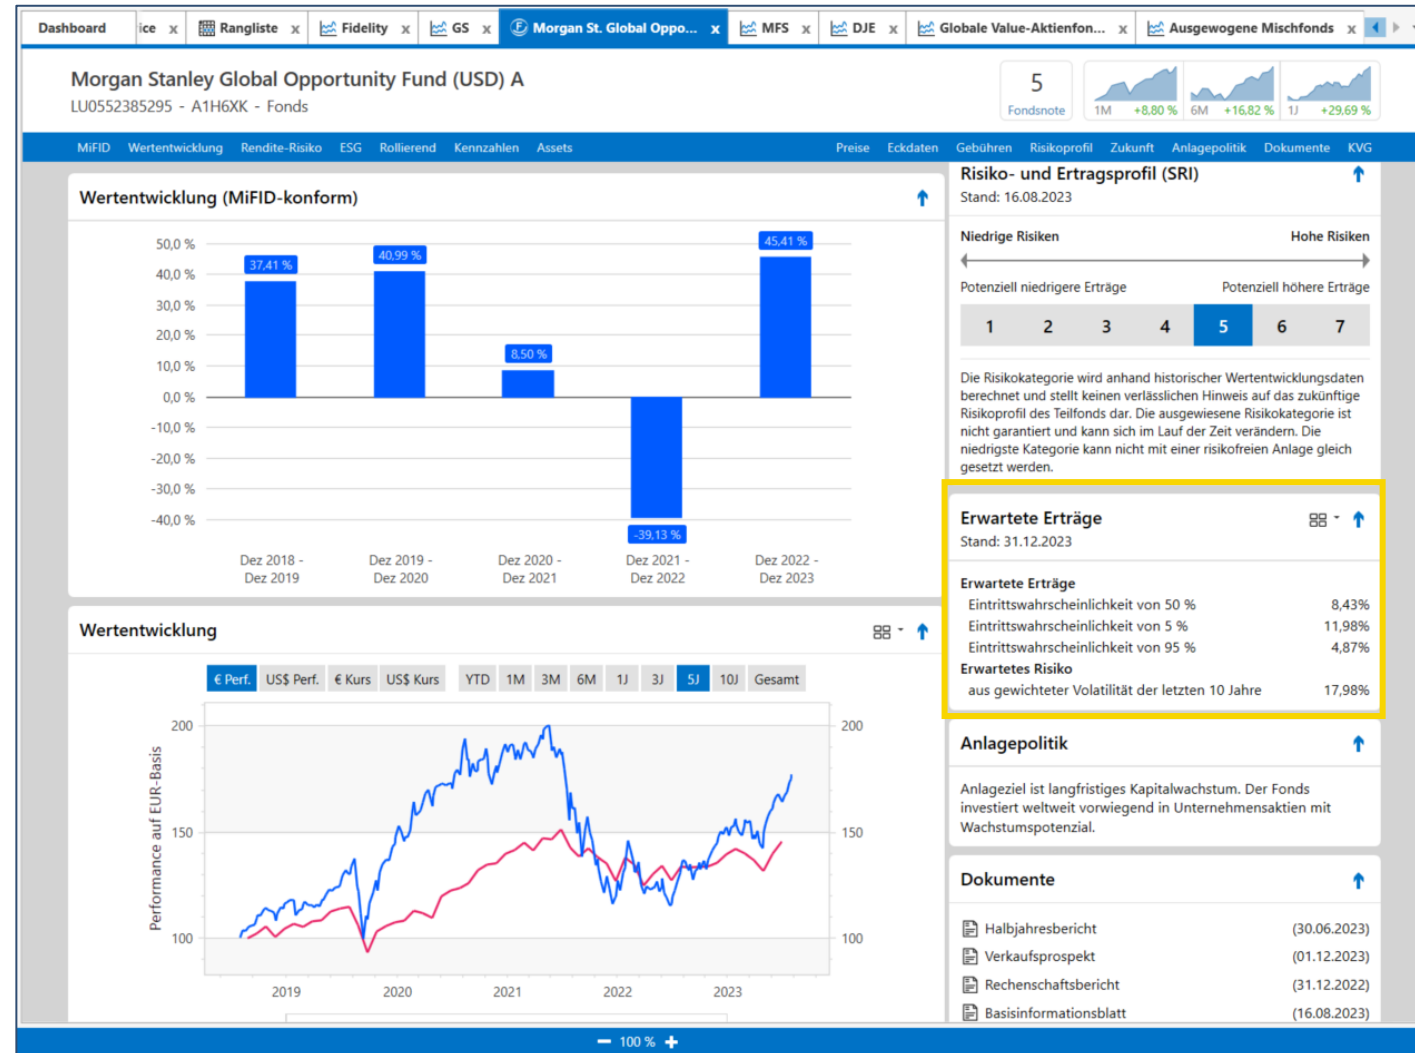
Dashboard | ice x | Rangliste x | Fidelity x | GS x | Morgan St. Global Oppo... x | MFS x | DJE x | Globale Value-Aktienfon... x | Ausgewogene Mischfonds x

Morgan Stanley Global Opportunity Fund (USD) A
LU0552385295 - A1H6XK - Fonds

5
Fondsnote

1M +8,80 %
6M +16,82 %
1J +29,69 %

MiFID Wertentwicklung Rendite-Risiko ESG Rollierend Kennzahlen Assets Preise Eckdaten Gebühren Risikoprofil Zukunft Anlagepolitik Dokumente KVG

Wertentwicklung (MiFID-konform)

50,0 %
40,0 %
30,0 %
20,0 %
10,0 %
0,0 %
-10,0 %
-20,0 %
-30,0 %
-40,0 %

37,41 %
40,99 %
8,50 %
-39,13 %
45,41 %

Dez 2018 - Dez 2019
Dez 2019 - Dez 2020
Dez 2020 - Dez 2021
Dez 2021 - Dez 2022
Dez 2022 - Dez 2023

Wertentwicklung

€ Perf. US$ Perf. € Kurs US$ Kurs YTD 1M 3M 6M 1J 3J 5J 10J Gesamt

Performance auf EUR-Basis
200
150
100
2019 2020 2021 2022 2023

Risiko- und Ertragsprofil (SRI)
Stand: 16.08.2023

Niedrige Risiken
Hohe Risiken
Potenziell niedrigere Erträge
Potenziell höhere Erträge

1 2 3 4 5 6 7

Die Risikokategorie wird anhand historischer Wertentwicklungsdaten berechnet und stellt keinen verlässlichen Hinweis auf das zukünftige Risikoprofil des Teilfonds dar. Die ausgewiesene Risikokategorie ist nicht garantiert und kann sich im Lauf der Zeit verändern. Die niedrigste Kategorie kann nicht mit einer risikofreien Anlage gleich gesetzt werden.

Erwartete Erträge
Stand: 31.12.2023

Erwartete Erträge
Eintrittswahrscheinlichkeit von 50 % 8,43%
Eintrittswahrscheinlichkeit von 5 % 11,98%
Eintrittswahrscheinlichkeit von 95 % 4,87%
Erwartetes Risiko
aus gewichteter Volatilität der letzten 10 Jahre 17,98%

Anlagepolitik

Anlageziel ist langfristiges Kapitalwachstum. Der Fonds investiert weltweit vorwiegend in Unternehmensaktien mit Wachstumspotenzial.

Dokumente

Halbjahresbericht (30.06.2023)
Verkaufsprospekt (01.12.2023)
Rechenschaftsbericht (31.12.2022)
Basisinformationsblatt (16.08.2023)

— 100 % +